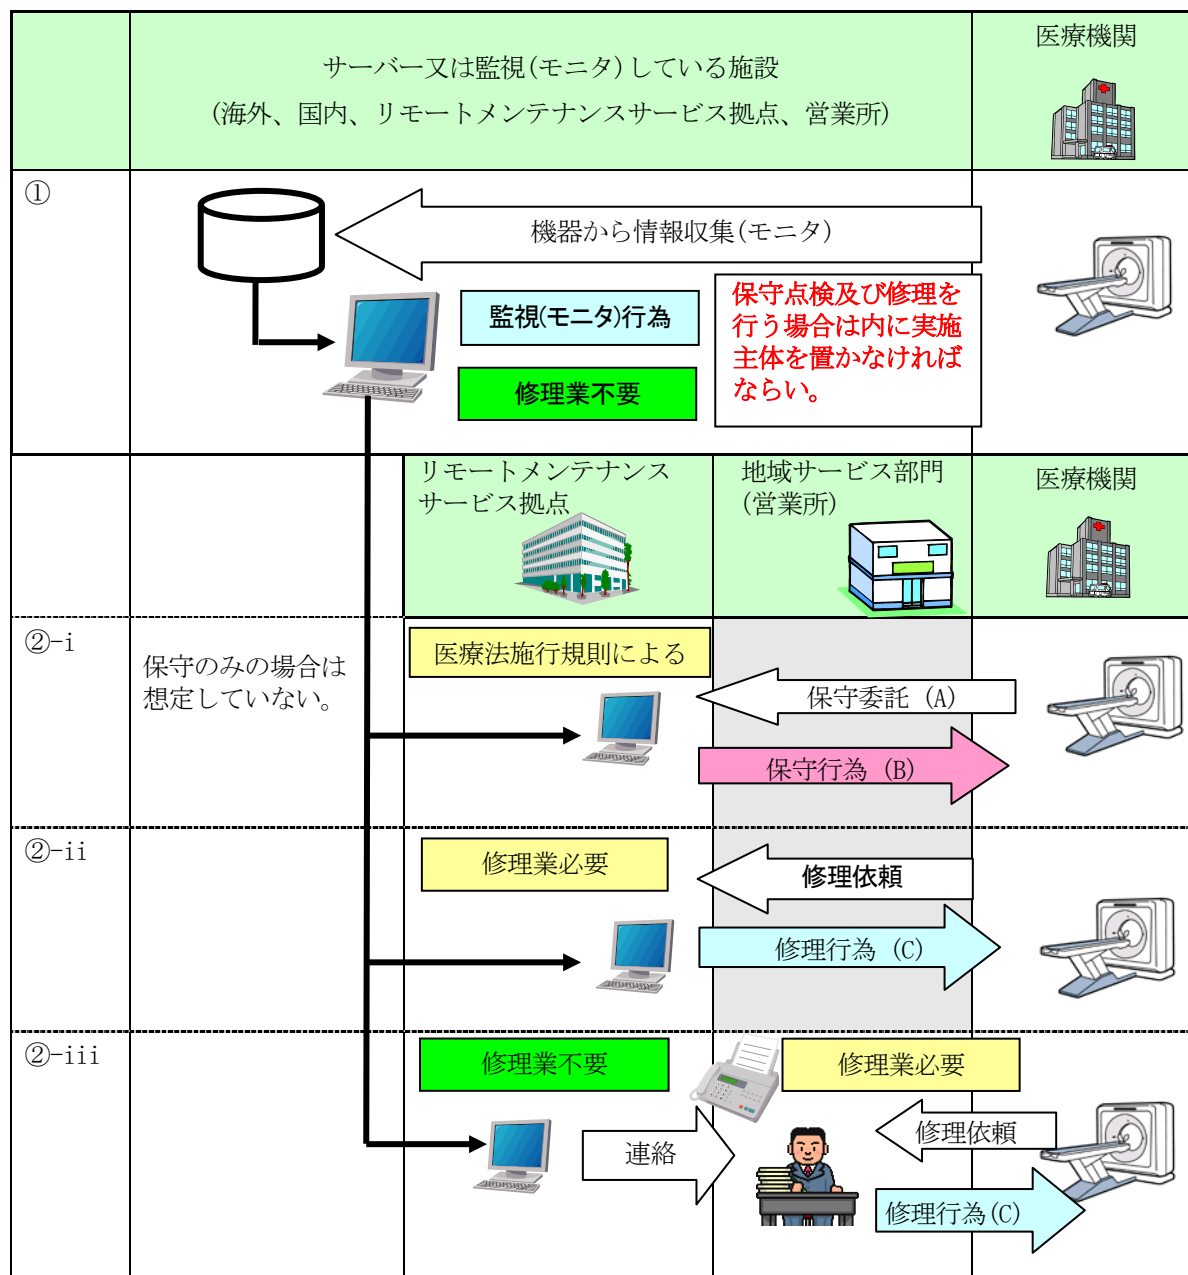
サーバー又は監視(モニタ)している施設
(海外、国内、リモートメンテナンスサービス拠点、営業所)

医療機関

①

機器から情報収集(モニタ)

監視(モニタ)行為

修理業不要

保守点検及び修理を行う場合は内に実施主体を置かなければならい。

リモートメンテナンスサービス拠点

地域サービス部門(営業所)

医療機関

②-i

保守のみの場合は想定していない。

医療法施行規則による

保守委託 (A)

保守行為 (B)

②-ii

修理業必要

修理依頼

修理行為 (C)

②-iii

修理業不要

修理業必要

連絡

修理依頼

修理行為(C)